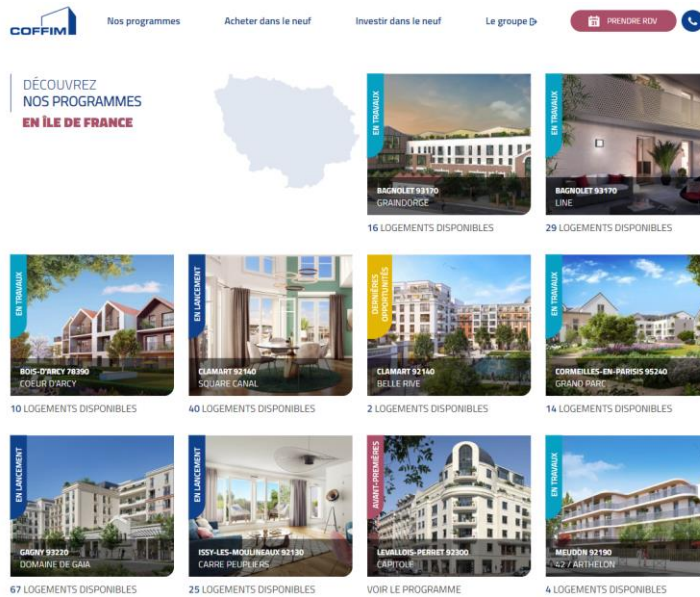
COFFIM

Nos programmes

Acheter dans le neuf

Investir dans le neuf

Le groupe

PRENDRE RDV

DÉCOUVREZ
NOS PROGRAMMES
EN ÎLE DE FRANCE

EN TRAVAUX
BAGNOLET 93170
GRAINDORGE
16 LOGEMENTS DISPONIBLES

EN TRAVAUX
BAGNOLET 93170
LINE
29 LOGEMENTS DISPONIBLES

EN TRAVAUX
BOIS-D'ARCY 78390
COEUR D'ARCY
10 LOGEMENTS DISPONIBLES

EN LANCEMENT
CLAMART 92140
SQUARE CANAL
40 LOGEMENTS DISPONIBLES

DERNIÈRES OPPORTUNITÉS
CLAMART 92140
BELLE RIVE
2 LOGEMENTS DISPONIBLES

EN TRAVAUX
CORMEILLES-EN-PARISIS 95240
GRAND PARC
14 LOGEMENTS DISPONIBLES

EN LANCEMENT
GAGNY 93220
DOMAINE DE GAIA
11 LOGEMENTS DISPONIBLES

EN LANCEMENT
ISSY-LES-MOULINEAUX 92130
CARRE PEUPLIERS
25 LOGEMENTS DISPONIBLES

AVANT-PREMIÈRES
LEVALLOIS-PERRET 92300
CAPITOLE
VOIR LE PROGRAMME

EN TRAVAUX
MEUDON 92190
42 / ARTHELON
4 LOGEMENTS DISPONIBLES